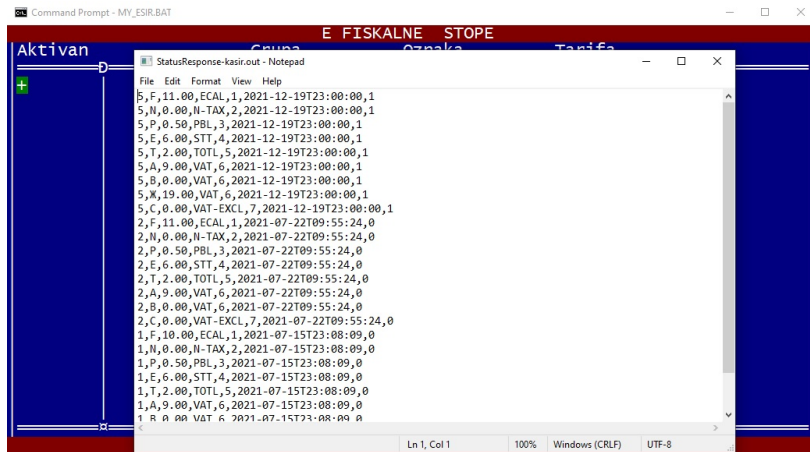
Command Prompt - MY_ESIR.BAT

E FISKALNE STOPE

Aktivan

Grupa

Oznaka

Tarifa

+

StatusResponse-kasir.out - Notepad

File Edit Format View Help

5,F,11.00,ECAL,1,2021-12-19T23:00:00,1
5,N,0.00,N-TAX,2,2021-12-19T23:00:00,1
5,P,0.50,PBL,3,2021-12-19T23:00:00,1
5,E,6.00,STT,4,2021-12-19T23:00:00,1
5,T,2.00,TOTL,5,2021-12-19T23:00:00,1
5,A,9.00,VAT,6,2021-12-19T23:00:00,1
5,B,0.00,VAT,6,2021-12-19T23:00:00,1
5,Ж,19.00,VAT,6,2021-12-19T23:00:00,1
5,C,0.00,VAT-EXCL,7,2021-12-19T23:00:00,1
2,F,11.00,ECAL,1,2021-07-22T09:55:24,0
2,N,0.00,N-TAX,2,2021-07-22T09:55:24,0
2,P,0.50,PBL,3,2021-07-22T09:55:24,0
2,E,6.00,STT,4,2021-07-22T09:55:24,0
2,T,2.00,TOTL,5,2021-07-22T09:55:24,0
2,A,9.00,VAT,6,2021-07-22T09:55:24,0
2,B,0.00,VAT,6,2021-07-22T09:55:24,0
2,C,0.00,VAT-EXCL,7,2021-07-22T09:55:24,0
1,F,10.00,ECAL,1,2021-07-15T23:08:09,0
1,N,0.00,N-TAX,2,2021-07-15T23:08:09,0
1,P,0.50,PBL,3,2021-07-15T23:08:09,0
1,E,6.00,STT,4,2021-07-15T23:08:09,0
1,T,2.00,TOTL,5,2021-07-15T23:08:09,0
1,A,9.00,VAT,6,2021-07-15T23:08:09,0
1,B,0.00,VAT,6,2021-07-15T23:08:09,0

Ln 1, Col 1 100% Windows (CRLF) UTF-8